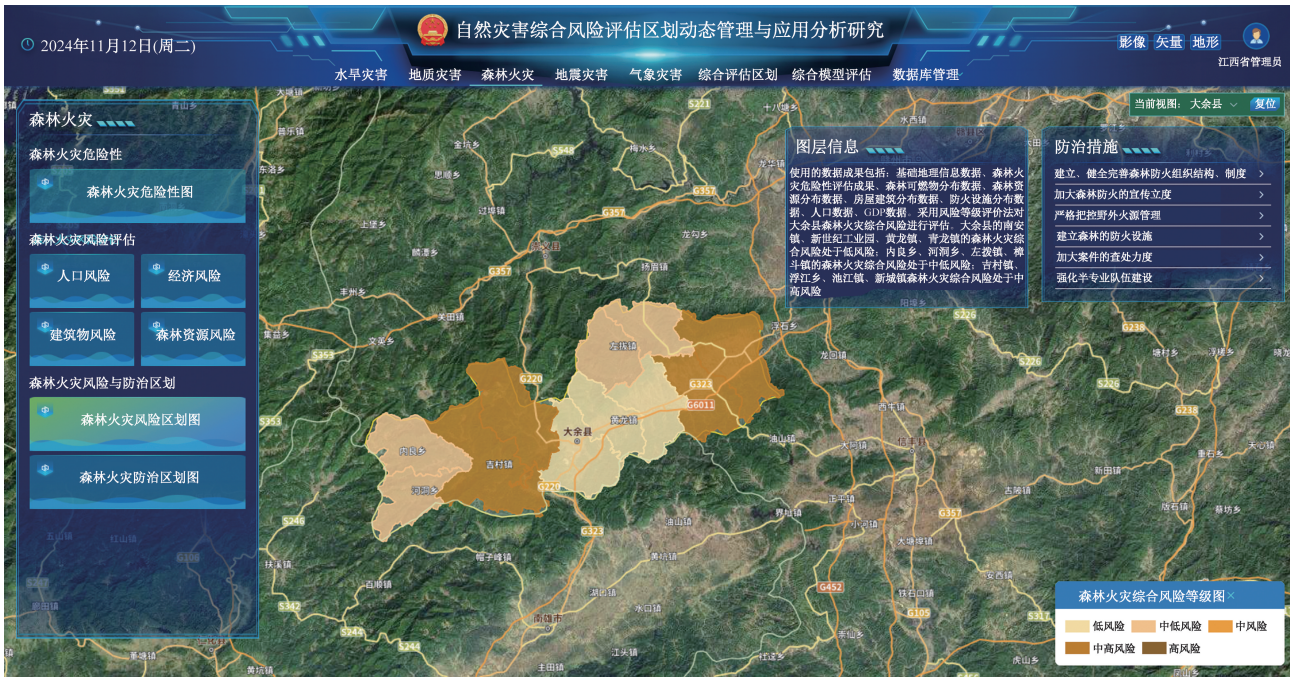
2024年11月12日(周二)

自然灾害综合风险评估区划动态管理与应用分析研究

影像 矢量 地形

江西省管理员

水旱灾害 地质灾害 森林火灾 地震灾害 气象灾害 综合评估区划 综合模型评估 数据库管理

森林火灾

森林火灾危险性

森林火灾危险性图

森林火灾风险评估

人口风险 经济风险

建筑物风险 森林资源风险

森林火灾风险与防治区划

森林火灾风险区划图

森林火灾防治区划图

当前视图: 大余县 复位

图层信息

使用的数据成果包括：基础地理信息数据、森林火灾危险性评估成果、森林可燃物分布数据、森林资源分布数据、房屋建筑分布数据、防火设施分布数据、人口数据、GDP数据，采用风险等级评价法对大余县森林火灾综合风险进行评估，大余县的南安镇、新世纪工业园、黄龙镇、青龙镇的森林火灾综合风险处于低风险；内良乡、河洞乡、左拔镇、樟斗镇的森林火灾综合风险处于中低风险；吉村镇、浮江乡、池江镇、新城镇森林火灾综合风险处于中高风险

防治措施

建立、健全完善森林防火组织结构、制度

加大森林防火的宣传立度

严格把控野外火源管理

建立森林的防火设施

加大案件的查处力度

强化半专业队伍建设

大余县

左拔镇

黄龙镇

吉村镇

内良乡

河洞乡

G220

G323

G6011

G357

S221

S548

S353

S246

S242

S244

S342

S226

G238

G452

G105

南雄市

丰州乡

关田镇

森林火灾综合风险等级图

低风险 中低风险 中风险

中高风险 高风险